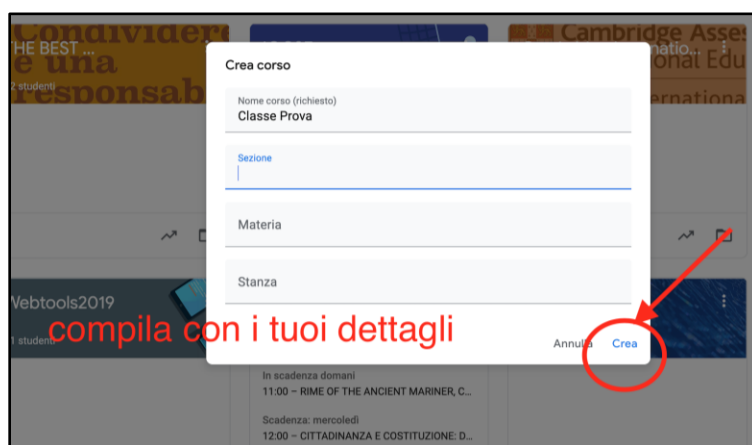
HE BEST ...
2 studenti
Condividere e una responsab

Cambridge Asse
natio...
onal Edu
rnationa

Crea corso

Nome corso (richiesto)
Classe Prova

Sezione

Materia

Stanza

Annulla
Crea

Webtools2019
1 studenti

compila con i tuoi dettagli

In scadenza domani
11:00 – RIME OF THE ANCIENT MARINER, C...

Scadenza: mercoledì
12:00 – CITTADINANZA E COSTITUZIONE: D...